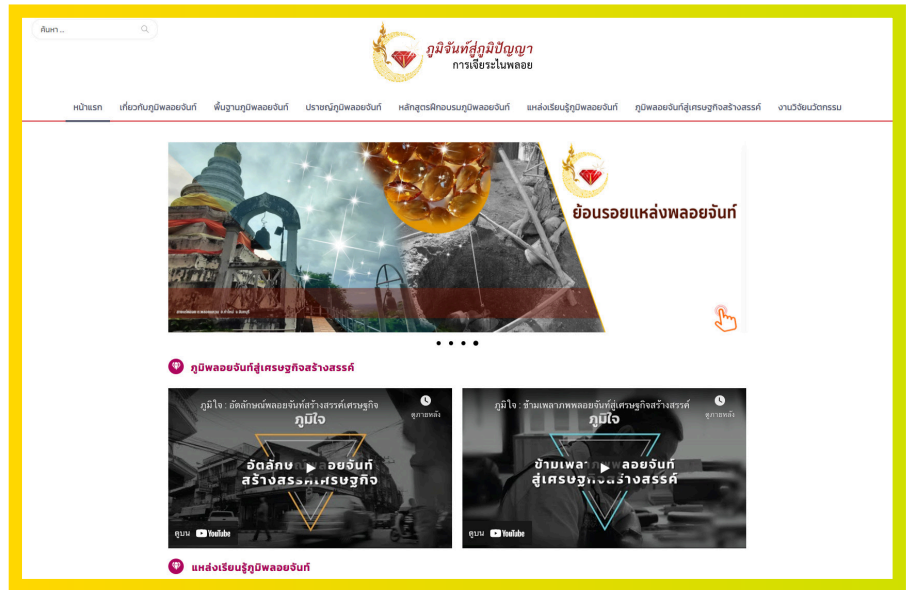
ค้นหา ...

ภูมิจันท์สู่ภูมิปัญญา
การเจียระไนพลอย

หน้าแรก | เกี่ยวกับภูมิพลอยจันท์ | พื้นฐานภูมิพลอยจันท์ | ปราชญ์ภูมิพลอยจันท์ | หลักสูตรฝึกอบรมภูมิพลอยจันท์ | แหล่งเรียนรู้ภูมิพลอยจันท์ | ภูมิพลอยจันท์สู่เศรษฐกิจสร้างสรรค์ | งานวิจัยนวัตกรรม

ย้อนรอยแหล่งพลอยจันท์

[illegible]

ภูมิพลอยจันท์สู่เศรษฐกิจสร้างสรรค์

ภูมิใจ : อัตลักษณ์พลอยจันท์สร้างสรรค์เศรษฐกิจ
ดูภายหลัง
ภูมิใจ
อัตลักษ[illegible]อยจันท์
สร้างสรร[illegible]เศรษฐกิจ
ดูบน YouTube

ภูมิใจ : ข้ามเพลาภพพลอยจันท์สู่เศรษฐกิจสร้างสรรค์
ดูภายหลัง
ภูมิใจ
ข้ามเพลา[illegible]พลอยจันท์
สู่เศรษฐ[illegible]สร้างสรรค์
ดูบน YouTube

แหล่งเรียนรู้ภูมิพลอยจันท์